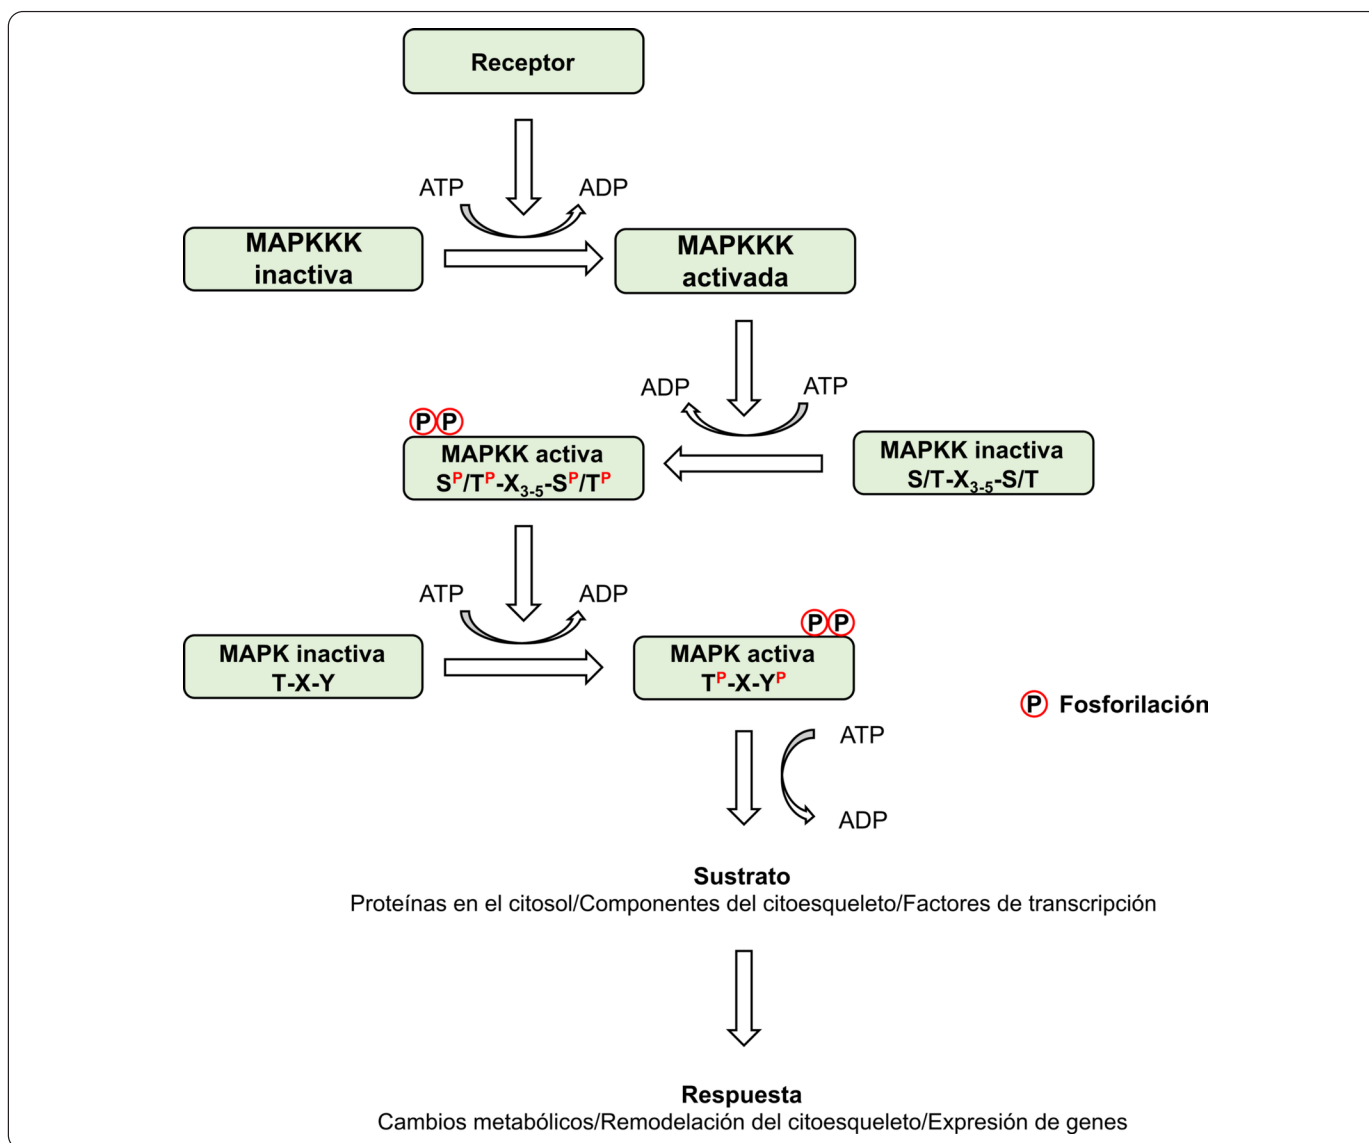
Receptor

ATP

ADP

MAPKKK inactiva

MAPKKK activada

ADP

ATP

P P

MAPKK activa
$S^P/T^P-X_{3-5}-S^P/T^P$

MAPKK inactiva
$S/T-X_{3-5}-S/T$

ATP

ADP

MAPK inactiva
T-X-Y

P P

MAPK activa
$T^P-X-Y^P$

P Fosforilación

ATP

ADP

Sustrato
Proteínas en el citosol/Componentes del citoesqueleto/Factores de transcripción

Respuesta
Cambios metabólicos/Remodelación del citoesqueleto/Expresión de genes